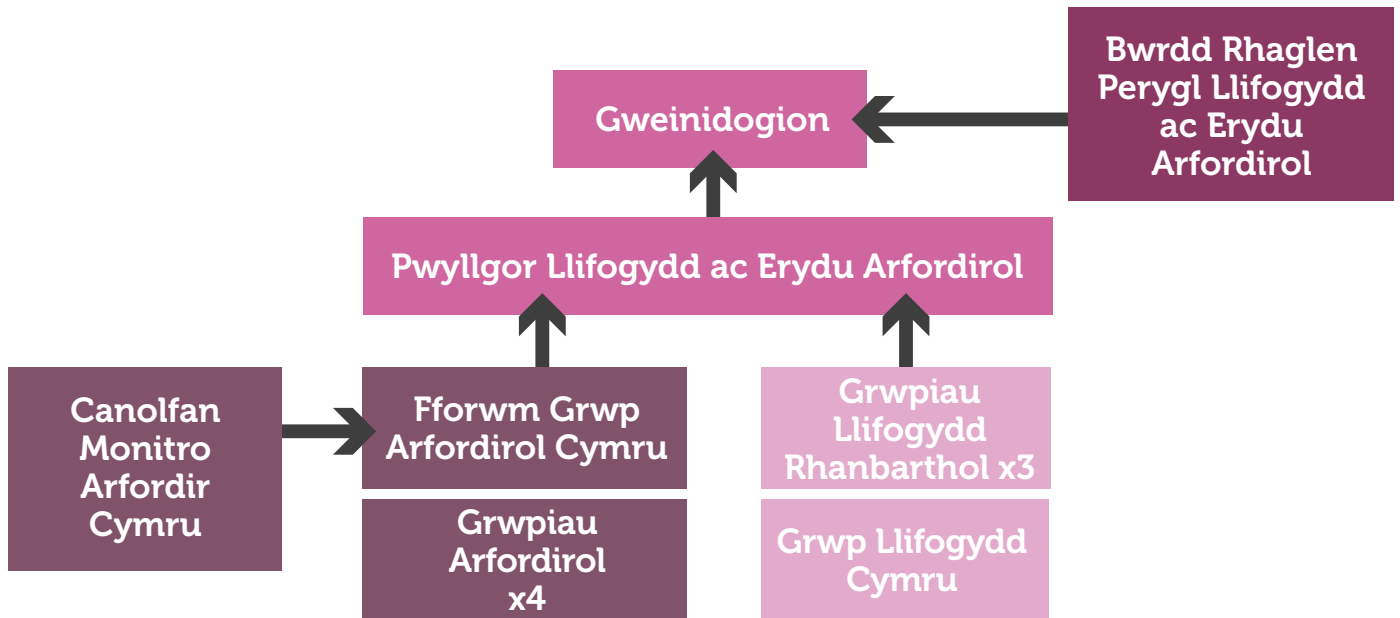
Gweinidogion

Bwrdd Rhaglen Perygl Llifogydd ac Erydu Arfordirol

Pwyllgor Llifogydd ac Erydu Arfordirol

Canolfan Monitro Arfordir Cymru

Fforwm Grwp Arfordirol Cymru

Grwpiau Arfordirol x4

Grwpiau Llifogydd Rhanbarthol x3

Grwp Llifogydd Cymru